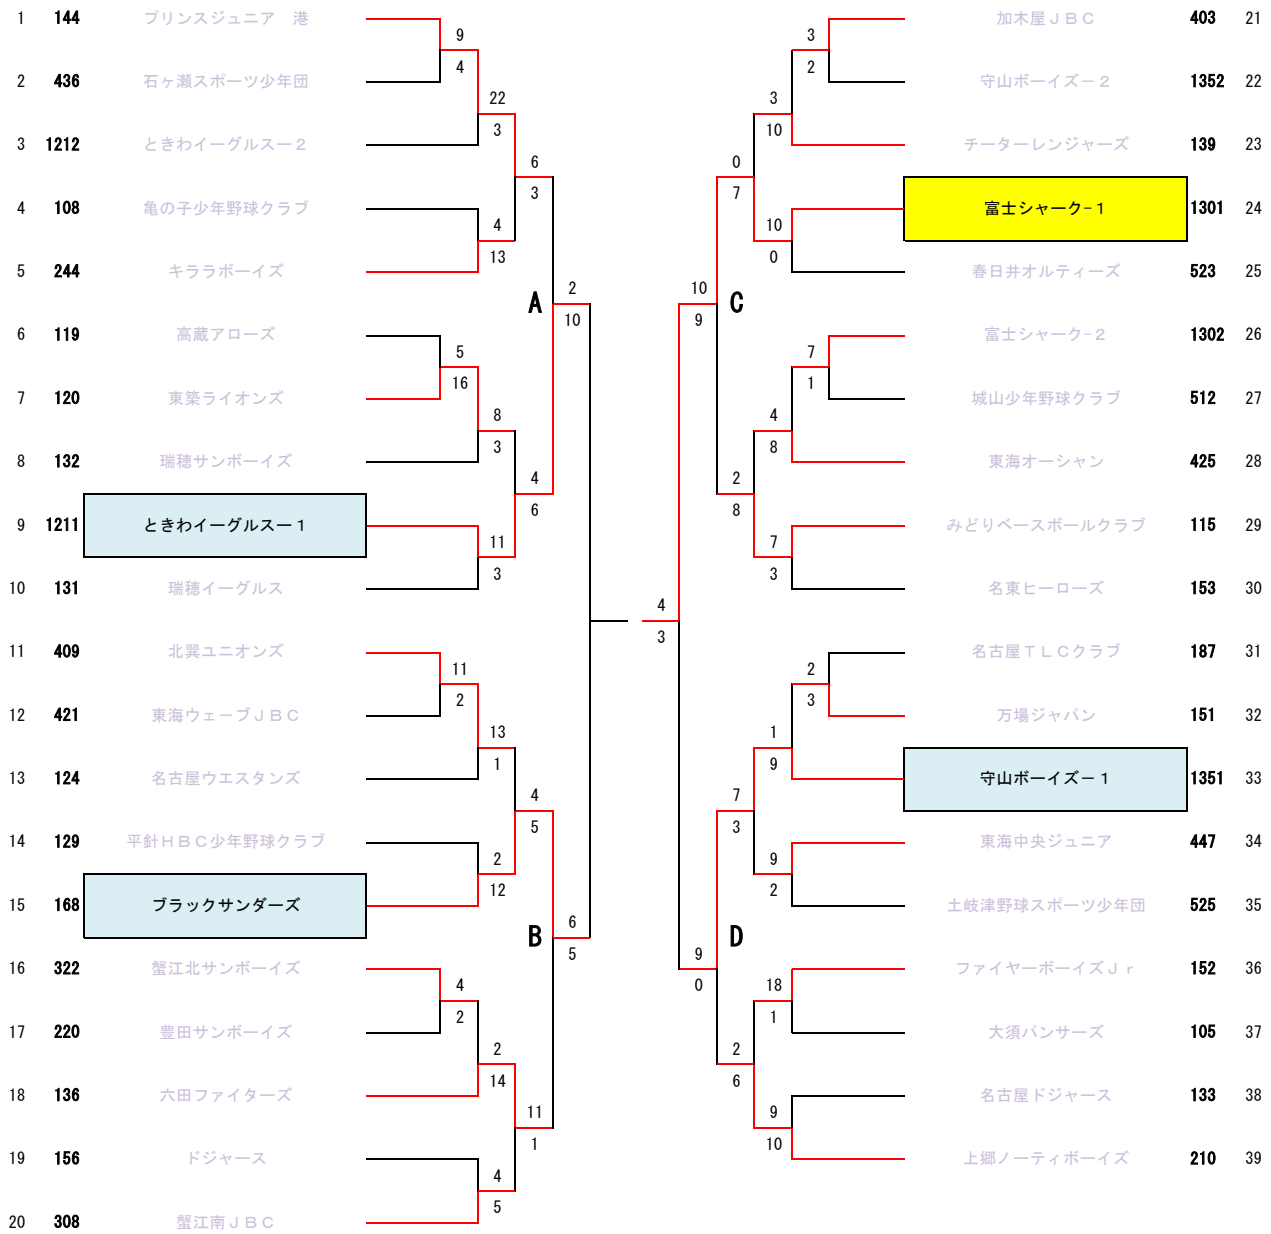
1 144 プリンスジュニア　港
2 436 石ヶ瀬スポーツ少年団
3 1212 ときわイーグルスー２
4 108 亀の子少年野球クラブ
5 244 キララボーイズ
6 119 高蔵アローズ
7 120 東築ライオンズ
8 132 瑞穂サンボーイズ
9 1211 ときわイーグルスー１
10 131 瑞穂イーグルス
11 409 北翼ユニオンズ
12 421 東海ウェーブＪＢＣ
13 124 名古屋ウエスタンズ
14 129 平針ＨＢＣ少年野球クラブ
15 168 ブラックサンダーズ
16 322 蟹江北サンボーイズ
17 220 豊田サンボーイズ
18 136 六田ファイターズ
19 156 ドジャース
20 308 蟹江南ＪＢＣ

9 4 22 3 6 3 4 13 5 16 8 3 4 6 11 3 2 10
11 2 13 1 4 5 2 12 4 2 2 14 11 1 4 5 6 5

A
B
C
D

4 3

10 9 9 0

3 2 3 10 0 7 10 0 7 1 4 8 2 8 7 3
2 3 1 9 7 3 9 2 18 1 2 6 9 10

加木屋ＪＢＣ 403 21
守山ボーイズー２ 1352 22
チーターレンジャーズ 139 23
富士シャークｰ１ 1301 24
春日井オルティーズ 523 25
富士シャークｰ２ 1302 26
城山少年野球クラブ 512 27
東海オーシャン 425 28
みどりベースボールクラブ 115 29
名東ヒーローズ 153 30
名古屋ＴＬＣクラブ 187 31
万場ジャパン 151 32
守山ボーイズー１ 1351 33
東海中央ジュニア 447 34
土岐津野球スポーツ少年団 525 35
ファイヤーボーイズＪｒ 152 36
大須パンサーズ 105 37
名古屋ドジャース 133 38
上郷ノーティボーイズ 210 39